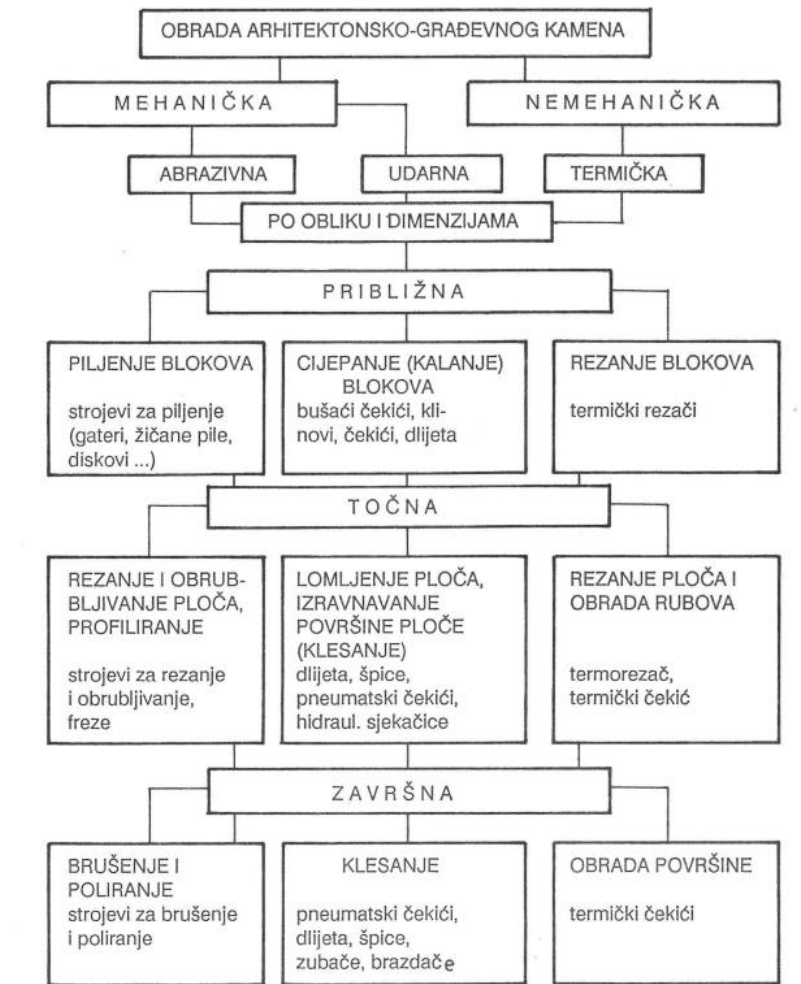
OBRADA ARHITEKTONSKO-GRAĐEVNOG KAMENA

MEHANIČKA

NEMEHANIČKA

ABRAZIVNA

UDARNA

TERMIČKA

PO OBLIKU I DIMENZIJAMA

PRIBLIŽNA

PILJENJE BLOKOVA

strojevi za piljenje (gateri, žičane pile, diskovi ...)

CIJEPANJE (KALANJE) BLOKOVA

bušaći čekići, klinovi, čekići, dlijeta

REZANJE BLOKOVA

termički rezači

TOČNA

REZANJE I OBRUBLJIVANJE PLOČA, PROFILIRANJE

strojevi za rezanje i obrubljivanje, freze

LOMLJENJE PLOČA, IZRAVNAVANJE POVRŠINE PLOČE (KLESANJE)

dlijeta, špice, pneumatski čekići, hidraul. sjekačice

REZANJE PLOČA I OBRADA RUBOVA

termorezač, termički čekić

ZAVRŠNA

BRUŠENJE I POLIRANJE

strojevi za brušenje i poliranje

KLESANJE

pneumatski čekići, dlijeta, špice, zubače, brazdače

OBRADA POVRŠINE

termički čekići